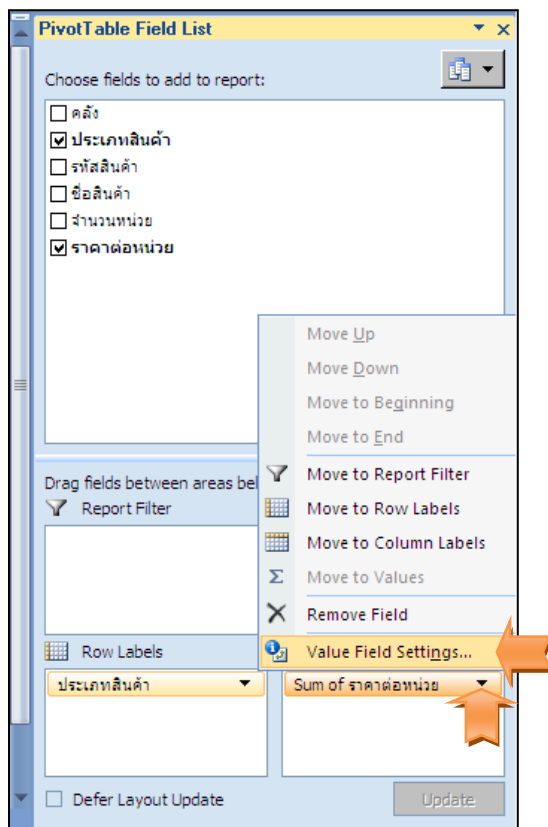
PivotTable Field List

Choose fields to add to report:

☐ คลัง
☑ ประเภทสินค้า
☐ รหัสสินค้า
☐ ชื่อสินค้า
☐ จำนวนหน่วย
☑ ราคาต่อหน่วย

Drag fields between areas bel

Report Filter

Row Labels

ประเภทสินค้า

Sum of ราคาต่อหน่วย

Defer Layout Update

Update

Move Up
Move Down
Move to Beginning
Move to End
Move to Report Filter
Move to Row Labels
Move to Column Labels
Move to Values
Remove Field
Value Field Settings...